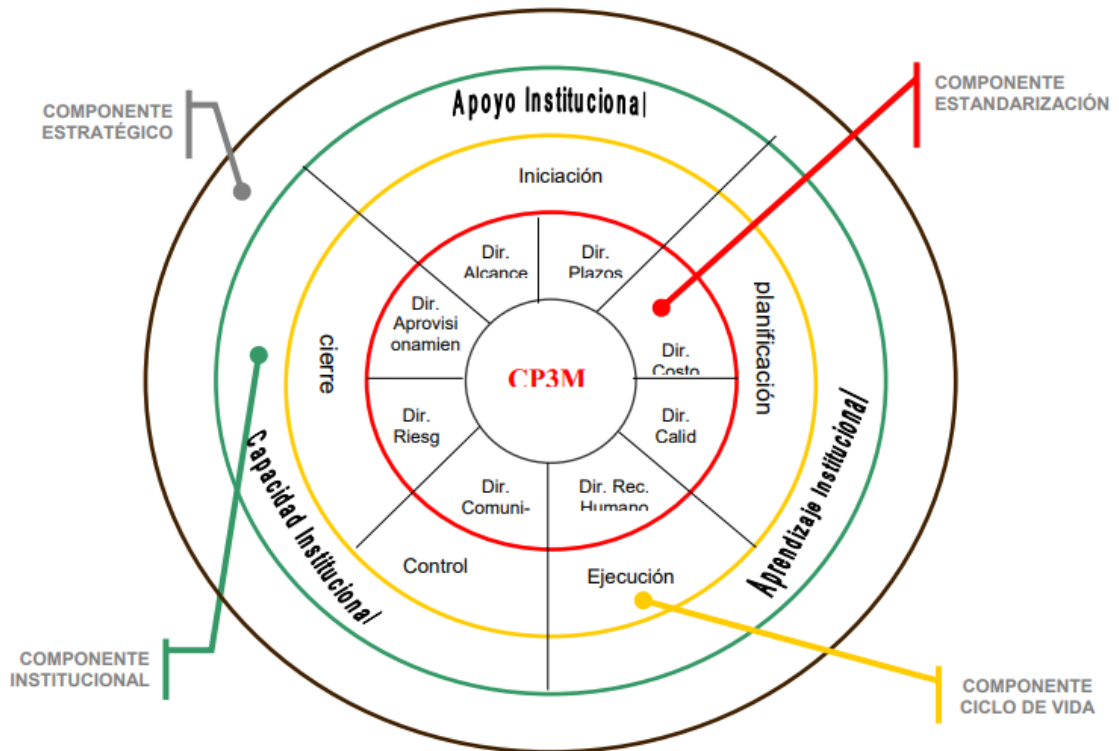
COMPONENTE ESTRATÉGICO

Apoyo Institucional

COMPONENTE ESTANDARIZACIÓN

Iniciación

Dir. Alcance

Dir. Plazos

planificación

Dir. Aprovisionamien

cierre

CP3M

Dir. Costo

Dir. Riesg

Dir. Calid

Dir. Comuni-

Dir. Rec. Humano

Capacidad Institucional

Aprendizaje Institucional

Control

Ejecución

COMPONENTE INSTITUCIONAL

COMPONENTE CICLO DE VIDA